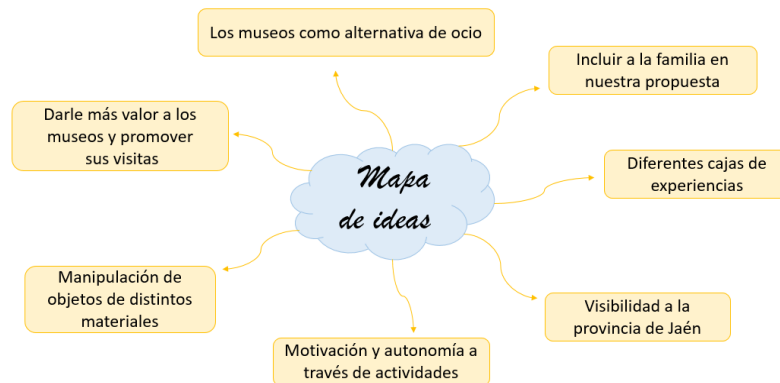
Los museos como alternativa de ocio

Incluir a la familia en nuestra propuesta

Darle más valor a los museos y promover sus visitas

Mapa de ideas

Diferentes cajas de experiencias

Manipulación de objetos de distintos materiales

Visibilidad a la provincia de Jaén

Motivación y autonomía a través de actividades